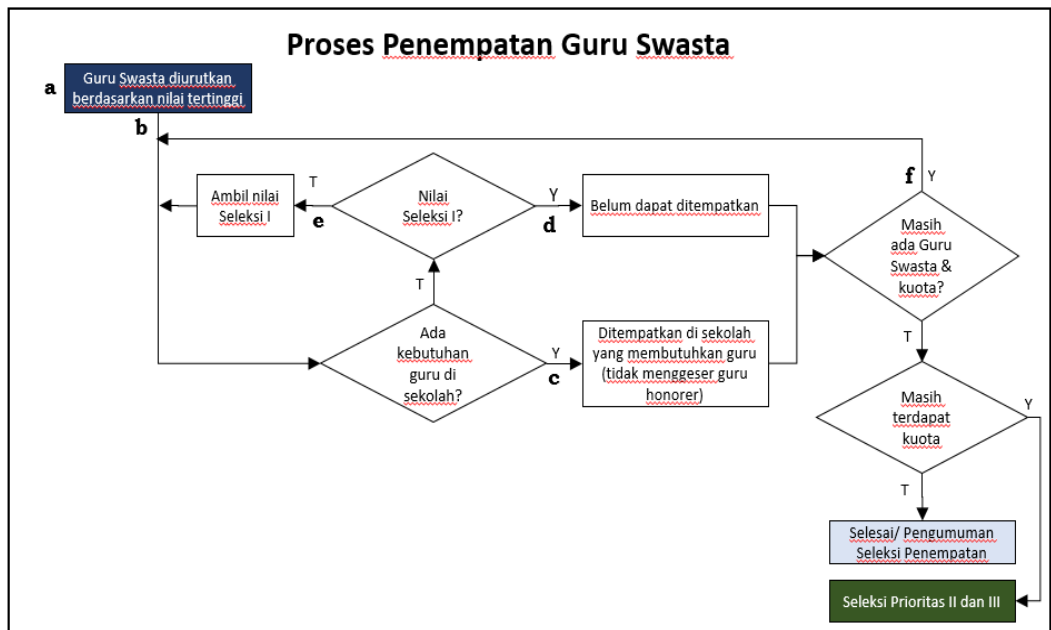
Proses Penempatan Guru Swasta

a Guru Swasta diurutkan berdasarkan nilai tertinggi

b

T

Ambil nilai Seleksi I

e

Nilai Seleksi I?

Y

d

Belum dapat ditempatkan

f Y

Masih ada Guru Swasta & kuota?

T

Ada kebutuhan guru di sekolah?

Y

c

Ditempatkan di sekolah yang membutuhkan guru (tidak menggeser guru honorer)

T

Masih terdapat kuota

Y

T

Selesai/ Pengumuman Seleksi Penempatan

Seleksi Prioritas II dan III